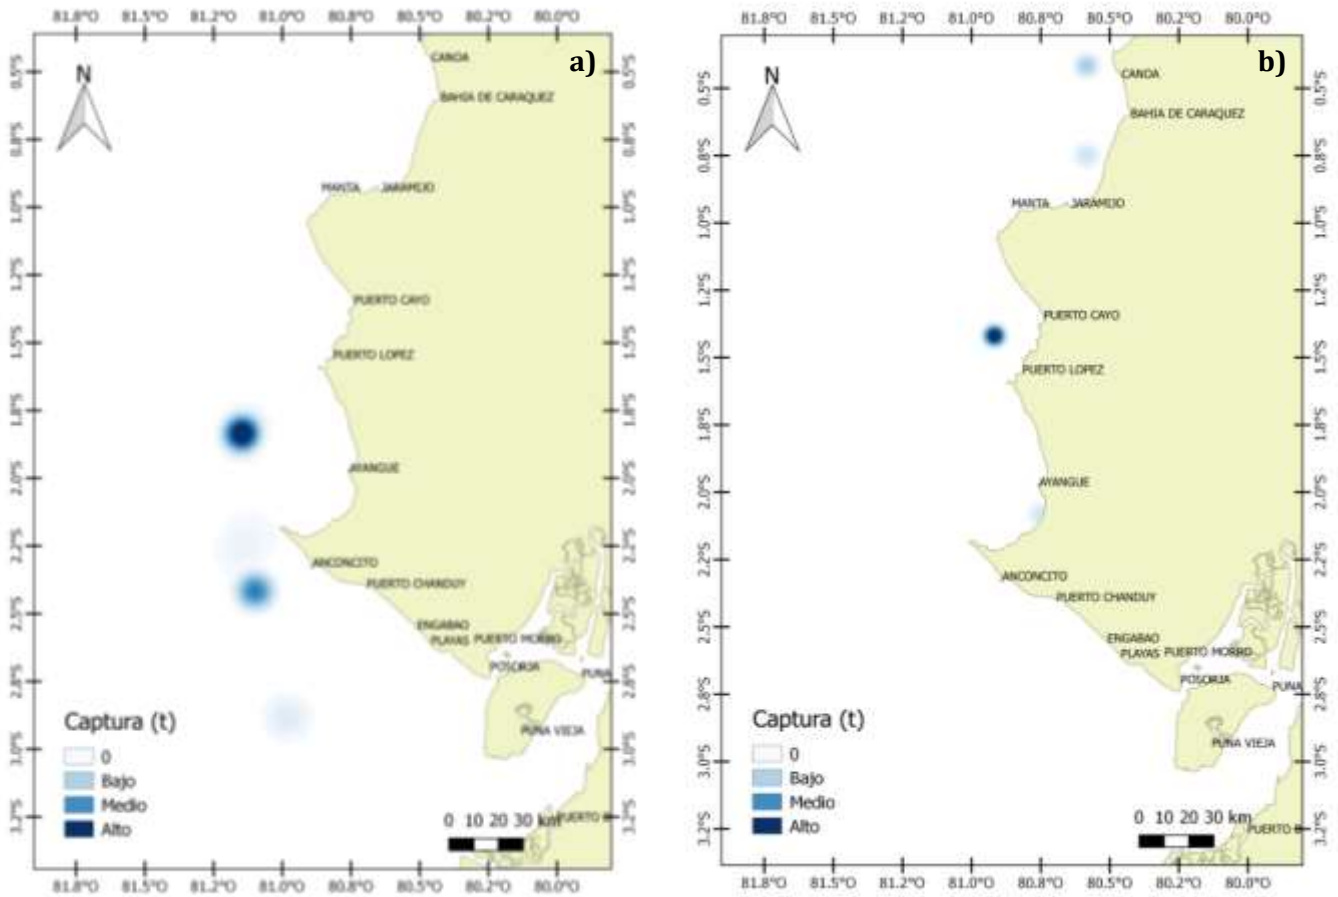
81.8°O 81.5°O 81.2°O 81.0°O 80.8°O 80.5°O 80.2°O 80.0°O

a)

N

0.5°S 0.8°S 1.0°S 1.2°S 1.5°S 1.8°S 2.0°S 2.2°S 2.5°S 2.8°S 3.0°S 3.2°S

CANOA
BAHIA DE CARAQUEZ
MANTA
JARAMIJO
PUERTO CAYO
PUERTO LOPEZ
AYANGUE
ANCONCITO
PUERTO CHANDUY
ENGABAO
PLAYAS
PUERTO MORRO
POSORJA
PUNA
PUNA VIEJA
PUERTO B

Captura (t)
0
Bajo
Medio
Alto

0 10 20 30 km

81.8°O 81.5°O 81.2°O 81.0°O 80.8°O 80.5°O 80.2°O 80.0°O

81.8°O 81.5°O 81.2°O 81.0°O 80.8°O 80.5°O 80.2°O 80.0°O

b)

N

0.5°S 0.8°S 1.0°S 1.2°S 1.5°S 1.8°S 2.0°S 2.2°S 2.5°S 2.8°S 3.0°S 3.2°S

CANOA
BAHIA DE CARAQUEZ
MANTA
JARAMIJO
PUERTO CAYO
PUERTO LOPEZ
AYANGUE
ANCONCITO
PUERTO CHANDUY
ENGABAO
PLAYAS
PUERTO MORRO
POSORJA
PUNA
PUNA VIEJA
PUERTO B

Captura (t)
0
Bajo
Medio
Alto

0 10 20 30 km

81.8°O 81.5°O 81.2°O 81.0°O 80.8°O 80.5°O 80.2°O 80.0°O